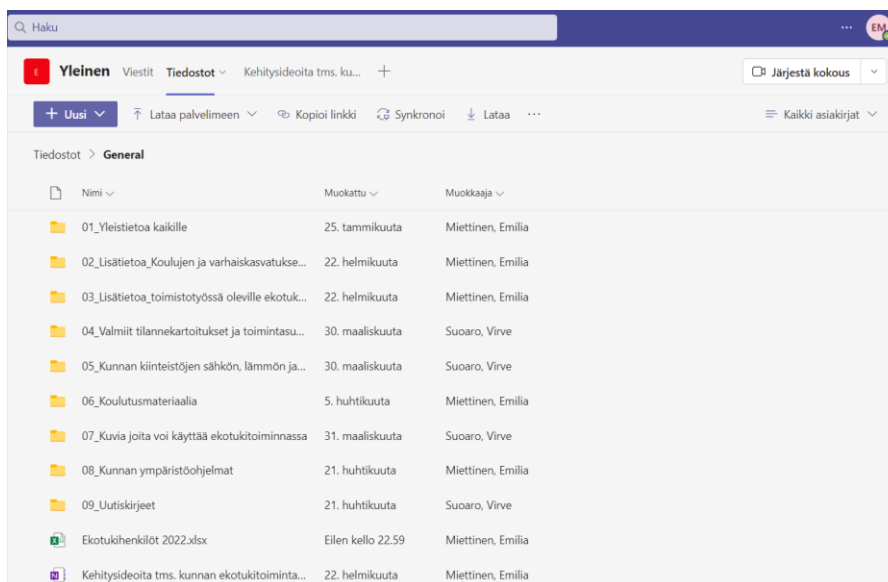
Haku

··· EM

E Yleinen Viestit Tiedostot Kehitysideoita tms. ku... +

Järjestä kokous

+ Uusi Lataa palvelimeen Kopioi linkki Synkronoi Lataa ···

Kaikki asiakirjat

Tiedostot > General

| Nimi | Muokattu | Muokkaaja |
|---|---|---|
| 01_Yleistietoa kaikille | 25. tammikuuta | Miettinen, Emilia |
| 02_Lisätietoa_Koulujen ja varhaiskasvatukse... | 22. helmikuuta | Miettinen, Emilia |
| 03_Lisätietoa_toimistotyössä oleville ekotuk... | 22. helmikuuta | Miettinen, Emilia |
| 04_Valmiit tilannekartoitukset ja toimintasu... | 30. maaliskuuta | Suoaro, Virve |
| 05_Kunnan kiinteistöjen sähkön, lämmön ja... | 30. maaliskuuta | Suoaro, Virve |
| 06_Koulutusmateriaalia | 5. huhtikuuta | Miettinen, Emilia |
| 07_Kuvia joita voi käyttää ekotukitoiminnassa | 31. maaliskuuta | Suoaro, Virve |
| 08_Kunnan ympäristöohjelmat | 21. huhtikuuta | Miettinen, Emilia |
| 09_Uutiskirjeet | 21. huhtikuuta | Suoaro, Virve |
| Ekotukihenkilöt 2022.xlsx | Eilen kello 22.59 | Miettinen, Emilia |
| Kehitysideoita tms. kunnan ekotukitoiminta... | 22. helmikuuta | Miettinen, Emilia |